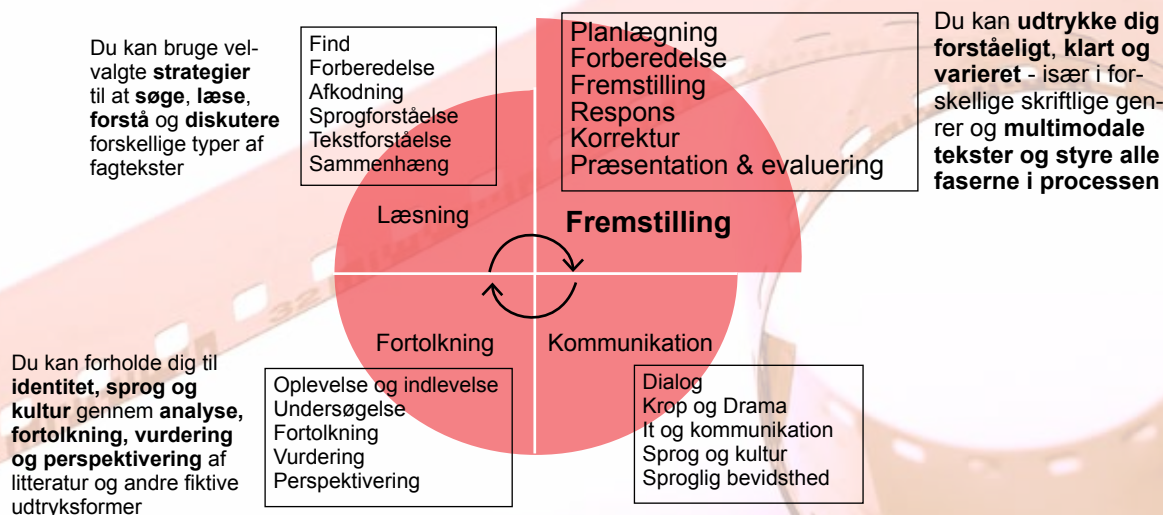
Du kan bruge velvalgte **strategier** til at **søge**, **læse**, **forstå** og **diskutere** forskellige typer af fagtekster

Find
Forberedelse
Afkodning
Sprogforståelse
Tekstforståelse
Sammenhæng

Planlægning
Forberedelse
Fremstilling
Respons
Korrektur
Præsentation & evaluering

Du kan **udtrykke dig forståeligt**, **klart og varieret** - især i forskellige skriftlige genrer og **multimodale tekster og styre alle faserne i processen**

Læsning

Fremstilling

Fortolkning

Kommunikation

Du kan forholde dig til **identitet, sprog og kultur** gennem **analyse, fortolkning, vurdering og perspektivering** af litteratur og andre fiktive udtryksformer

Oplevelse og indlevelse
Undersøgelse
Fortolkning
Vurdering
Perspektivering

Dialog
Krop og Drama
It og kommunikation
Sprog og kultur
Sproglig bevidsthed